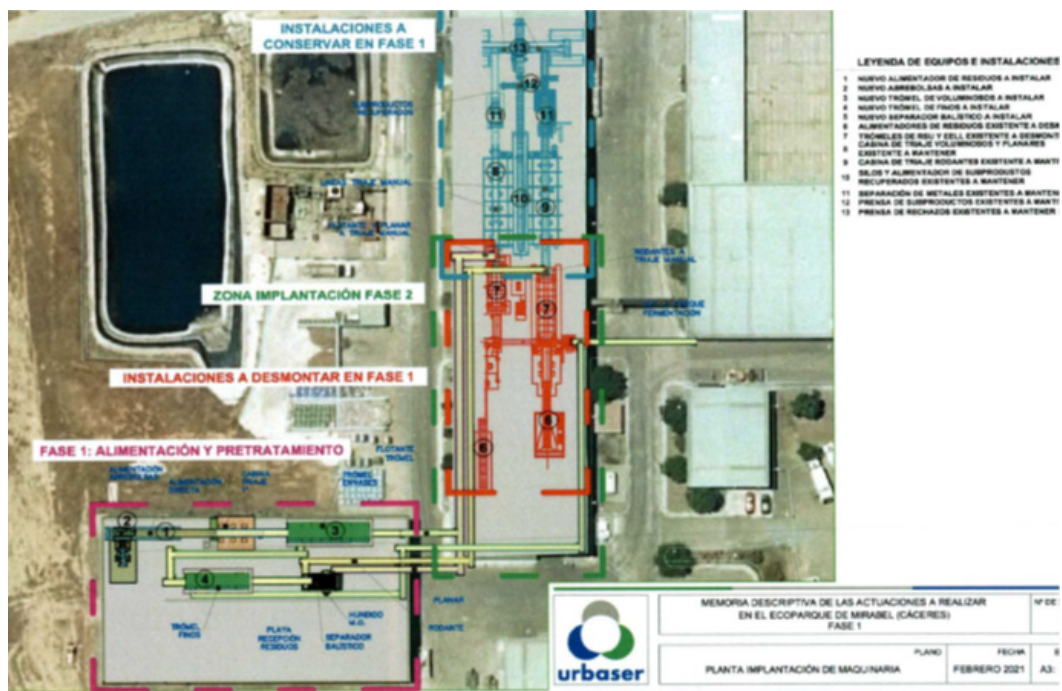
INSTALACIONES A CONSERVAR EN FASE 1

ZONA IMPLANTACIÓN FASE 2

INSTALACIONES A DESMONTAR EN FASE 1

FASE 1: ALIMENTACIÓN Y PRETRATAMIENTO

13
12
11
11
8
10
9
7
7
6
6
2
1
3
4

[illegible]
CABINA TRAJE MANUAL
FLOTANTE PLANAR A TRAJE MANUAL
RODANTES A TRAJE MANUAL
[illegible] FERMENTACIÓN
ALIMENTACIÓN ABREBOLSAS
ALIMENTACIÓN DIRECTA
CABINA TRAJE
FLOTANTE TRÓMEL
TRÓMEL ENVASES
TRÓMEL FINOS
PLAYA RECEPCIÓN RESIDUOS
SEPARADOR BALÍSTICO
HUNDIDO M.O.
PLANAR
RODANTE

LEYENDA DE EQUIPOS E INSTALACIONES
1 NUEVO ALIMENTADOR DE RESIDUOS A INSTALAR
2 NUEVO ABREBOLSAS A INSTALAR
3 NUEVO TRÓMEL DE VOLUMINOSOS A INSTALAR
4 NUEVO TRÓMEL DE FINOS A INSTALAR
5 NUEVO SEPARADOR BALÍSTICO A INSTALAR
6 ALIMENTADORES DE RESIDUOS EXISTENTE A DESM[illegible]
7 TRÓMELES DE RSU Y EELL EXISTENTE A DESMONT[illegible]
8 CABINA DE TRAJE VOLUMINOSOS Y PLANARES EXISTENTE A MANTENER
9 CABINA DE TRAJE RODANTES EXISTENTE A MANT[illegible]
10 SILOS Y ALIMENTADOR DE SUBPRODUCTOS RECUPERADOS EXISTENTES A MANTENER
11 SEPARACIÓN DE METALES EXISTENTES A MANTEN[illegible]
12 PRENSA DE SUBPRODUCTOS EXISTENTE A MANT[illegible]
13 PRENSA DE RECHAZOS EXISTENTES A MANTENER

urbaser
MEMORIA DESCRIPTIVA DE LAS ACTUACIONES A REALIZAR EN EL ECOPARQUE DE MIRABEL (CÁCERES) FASE 1
Nº DE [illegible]
PLANO
PLANTA IMPLANTACIÓN DE MAQUINARIA
FECHA
FEBRERO 2021
E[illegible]
A3: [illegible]